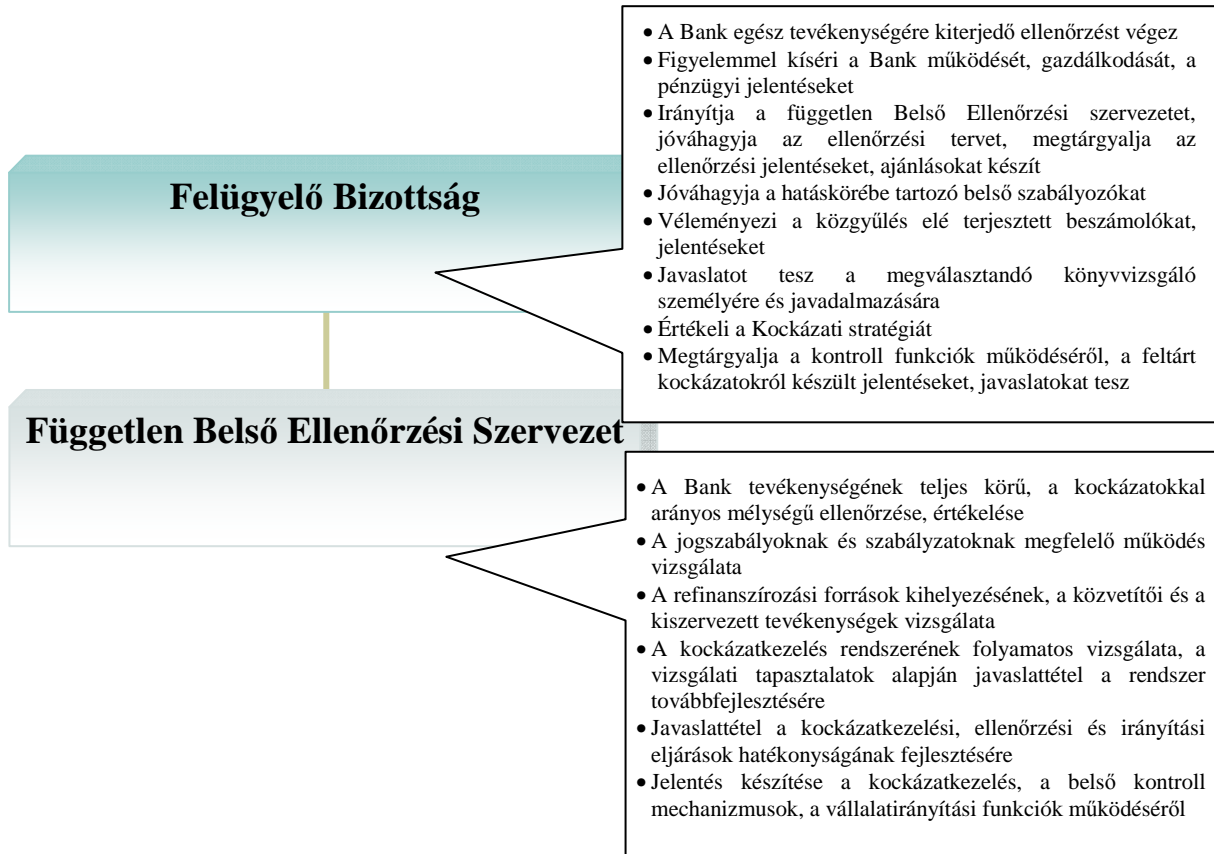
Felügyelő Bizottság

- A Bank egész tevékenységére kiterjedő ellenőrzést végez
- Figyelemmel kíséri a Bank működését, gazdálkodását, a pénzügyi jelentéseket
- Irányítja a független Belső Ellenőrzési szervezetet, jóváhagyja az ellenőrzési tervet, megtárgyalja az ellenőrzési jelentéseket, ajánlásokat készít
- Jóváhagyja a hatáskörébe tartozó belső szabályozókat
- Véleményezi a közgyűlés elé terjesztett beszámolókat, jelentéseket
- Javaslatot tesz a megválasztandó könyvvizsgáló személyére és javadalmazására
- Értékeli a Kockázati stratégiát
- Megtárgyalja a kontroll funkciók működéséről, a feltárt kockázatokról készült jelentéseket, javaslatokat tesz

Független Belső Ellenőrzési Szervezet

- A Bank tevékenységének teljes körű, a kockázatokkal arányos mélységű ellenőrzése, értékelése
- A jogszabályoknak és szabályzatoknak megfelelő működés vizsgálata
- A refinanszírozási források kihelyezésének, a közvetítői és a kiszervezett tevékenységek vizsgálata
- A kockázatkezelés rendszerének folyamatos vizsgálata, a vizsgálati tapasztalatok alapján javaslattétel a rendszer továbbfejlesztésére
- Javaslattétel a kockázatkezelési, ellenőrzési és irányítási eljárások hatékonyságának fejlesztésére
- Jelentés készítése a kockázatkezelés, a belső kontroll mechanizmusok, a vállalatirányítási funkciók működéséről